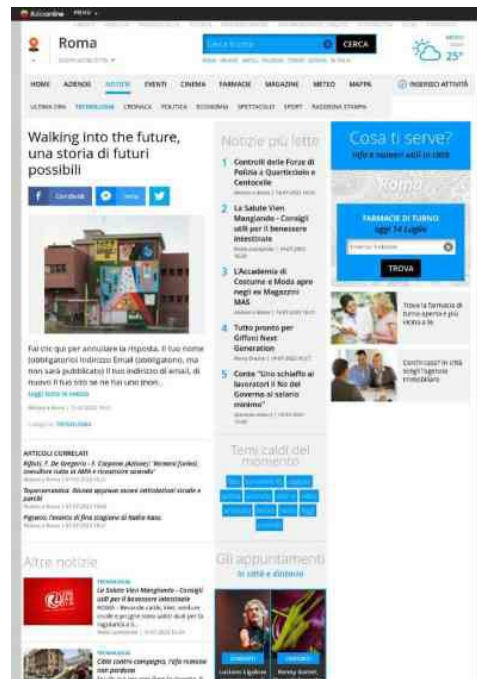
Roma

CERCA

25°

HOME AZIENDE NOTIZIE EVENTI CINEMA FARMACIE MAGAZINE METEO MAPPA INSERISCI ATTIVITÀ

ULTIMA ORA TECNOLOGIA CRONACA POLITICA ECONOMIA SPETTACOLI SPORT RASSEGNA STAMPA

Walking into the future, una storia di futuri possibili

Condividi

Fai clic qui per annullare la risposta. Il tuo nome (obbligatorio) Indirizzo Email (obbligatorio, ma non sarà pubblicato) Il tuo indirizzo di email, di nuovo Il tuo sito se ne hai uno) Invi...
Leggi tutto la notizia

Categoria: TECNOLOGIA

Notizie più lette

1 Controlli delle Forze di Polizia a Quarticciolo e Centocelle

2 La Salute Vien Mangiando - Consigli utili per il benessere intestinale

3 L'Accademia di Costume e Moda apre negli ex Magazzini MAS

4 Tutto pronto per Giffoni Next Generation

5 Conte "Uno schiaffo ai lavoratori il No del Governo al salario minimo"

Cosa ti serve?
Info e numeri utili in città

FARMACIE DI TURNO
oggi 14 Luglio

TROVA

Trova la farmacia di turno aperta e più vicina a te

Cerchi casa? In città scegli l'agenzia immobiliare

ARTICOLI CORRELATI

Temi caldi del momento

Altre notizie

TECNOLOGIA
La Salute Vien Mangiando - Consigli utili per il benessere intestinale

TECNOLOGIA

Gli appuntamenti
in città e dintorni